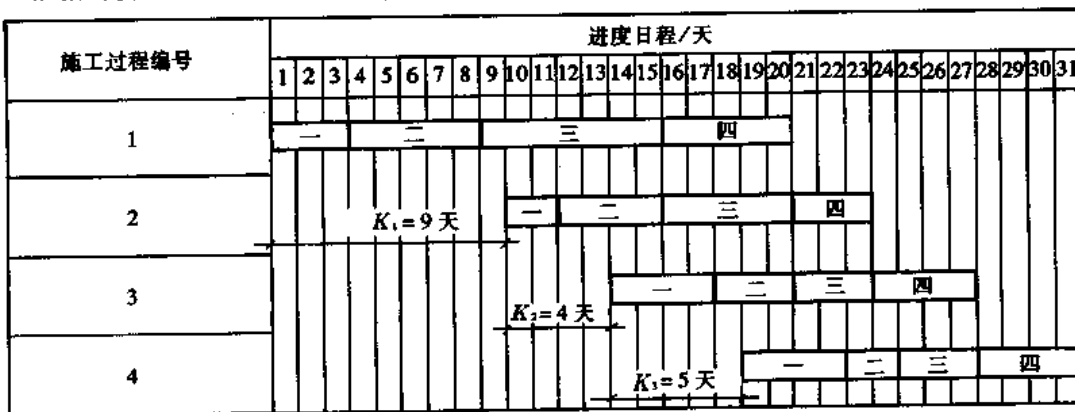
| 施工过程编号 | 进度日程/天 |
|---|---|
| | 1 2 3 4 5 6 7 8 9 10 11 12 13 14 15 16 17 18 19 20 21 22 23 24 25 26 27 28 29 30 31 |
| 1 | 一 二 三 四 |
| 2 | $K_1=9$ 天 一 二 三 四 |
| 3 | $K_2=4$ 天 一 二 三 四 |
| 4 | $K_3=5$ 天 一 二 三 四 |